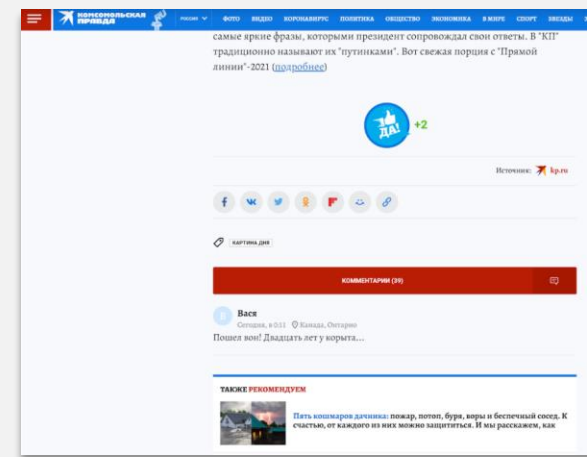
КОМСОМОЛЬСКАЯ ПРАВДА РОССИЯ ФОТО ВИДЕО КОРОНАВИРУС ПОЛИТИКА ОБЩЕСТВО ЭКОНОМИКА В МИРЕ СПОРТ ЗВЕЗДЫ

самые яркие фразы, которыми президент сопровождал свои ответы. В "КП" традиционно называют их "путинками". Вот свежая порция с "Прямой линии"-2021 (подробнее)

ДА! +2

Источник: kp.ru

КАРТИНА ДНЯ

КОММЕНТАРИИ (39)

Вася
Сегодня, в 0:11 Канада, Онтарио
Пошел вон! Двадцать лет у корыта...

ТАКЖЕ РЕКОМЕНДУЕМ

Пять кошмаров дачника: пожар, потоп, буря, воры и беспечный сосед. К счастью, от каждого из них можно защититься. И мы расскажем, как